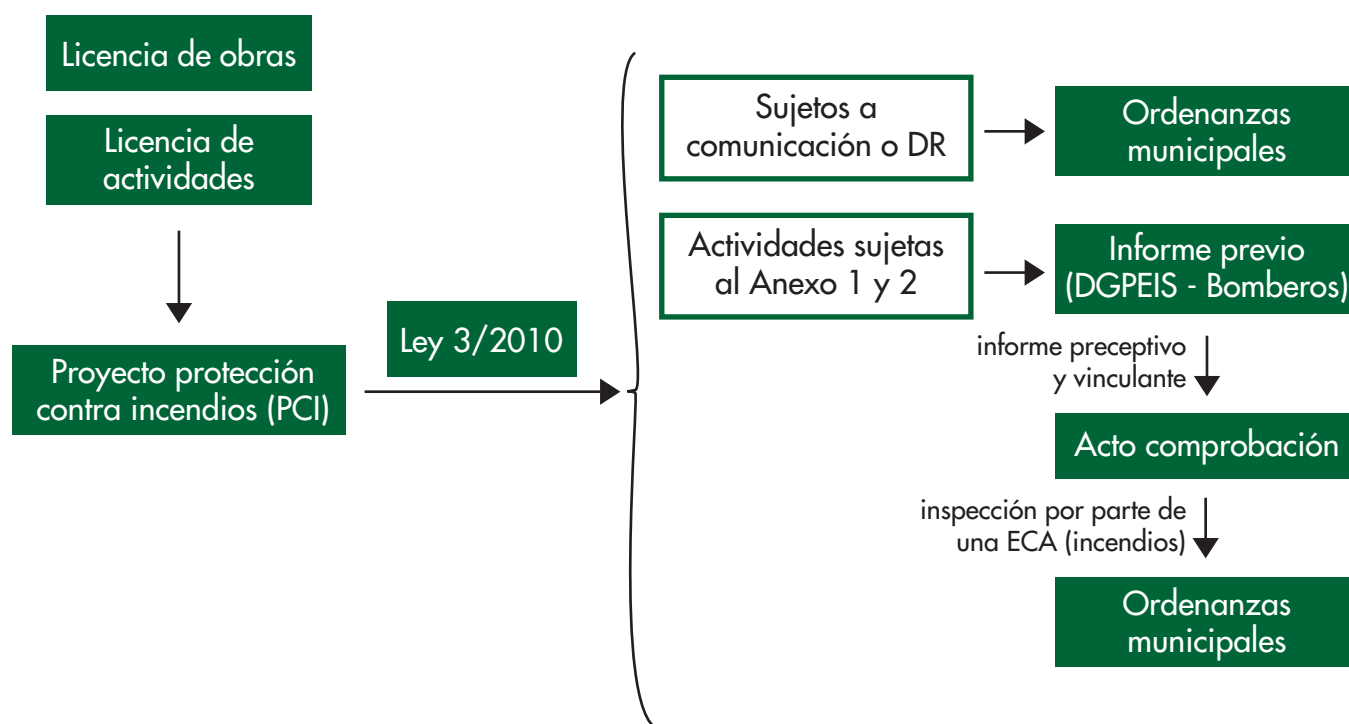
Licencia de obras

Licencia de actividades

Proyecto protección contra incendios (PCI)

Ley 3/2010

Sujetos a comunicación o DR

Ordenanzas municipales

Actividades sujetas al Anexo 1 y 2

Informe previo (DGPEIS - Bomberos)

informe preceptivo y vinculante

Acto comprobación

inspección por parte de una ECA (incendios)

Ordenanzas municipales